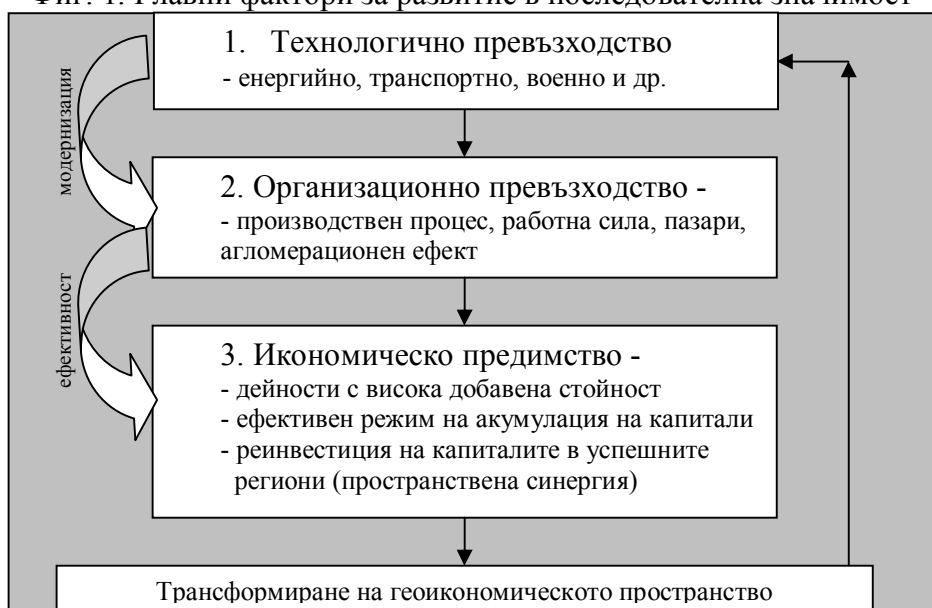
Фиг. 1. Главни фактори за развитие в последователна значимост

модернизация

ефективност

1. Технологично превъзходство
- енергийно, транспортно, военно и др.

2. Организационно превъзходство -
- производствен процес, работна сила, пазари, агломерационен ефект

3. Икономическо предимство -
- дейности с висока добавена стойност
- ефективен режим на акумулация на капитали
- реинвестиция на капиталите в успешните региони (пространствена синергия)

Трансформиране на геоикономическото пространство